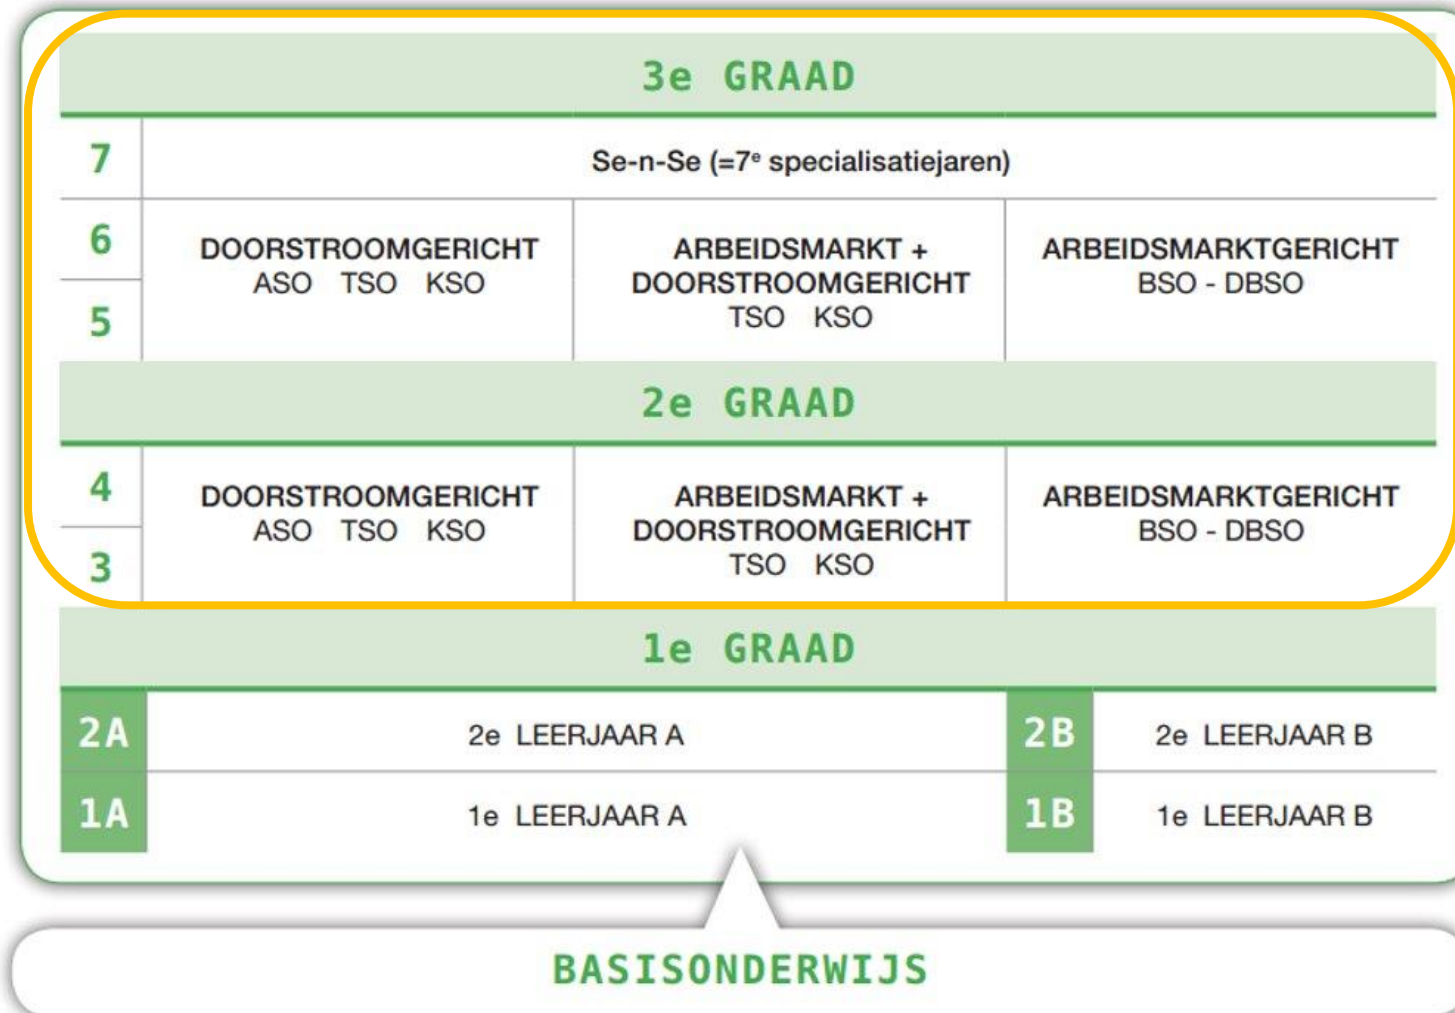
3e GRAAD

| | | | |
|---|---|---|---|
| 7 | Se-n-Se (=7$^e$ specialisatiejaren) | | |
| 6 / 5 | DOORSTROOMGERICHT ASO TSO KSO | ARBEIDSMARKT + DOORSTROOMGERICHT TSO KSO | ARBEIDSMARKTGERICHT BSO - DBSO |

2e GRAAD

| | | | |
|---|---|---|---|
| 4 / 3 | DOORSTROOMGERICHT ASO TSO KSO | ARBEIDSMARKT + DOORSTROOMGERICHT TSO KSO | ARBEIDSMARKTGERICHT BSO - DBSO |

1e GRAAD

| | | | |
|---|---|---|---|
| 2A | 2e LEERJAAR A | 2B | 2e LEERJAAR B |
| 1A | 1e LEERJAAR A | 1B | 1e LEERJAAR B |

BASISONDERWIJS